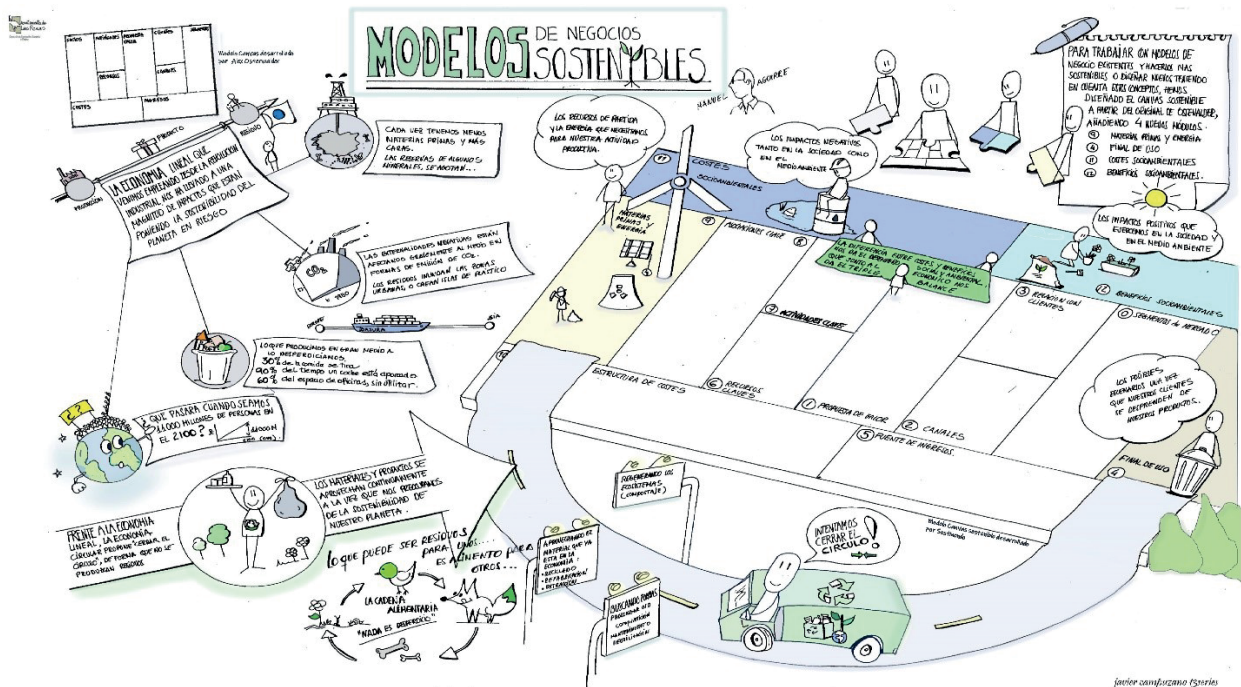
MODELOS DE NEGOCIOS SOSTENIBLES

Modelo Canvas desarrollado por Alex Osterwalder

SOCIOS | ACTIVIDADES | PROPUESTA VALOR | CLIENTES | SEGMENTOS
COSTES | INGRESOS

PARA TRABAJAR CON MODELOS DE NEGOCIO EXISTENTES Y HACERLOS MÁS SOSTENIBLES O DISEÑAR NUEVOS TENIENDO EN CUENTA ESTOS CONCEPTOS, HEMOS DISEÑADO EL CANVAS SOSTENIBLE A PARTIR DEL ORIGINAL DE OSTERWALDER, AÑADIENDO 4 NUEVOS MÓDULOS.
⑨ MATERIAS PRIMAS Y ENERGÍA
④ FINAL DE USO
⑪ COSTES SOCIOAMBIENTALES
⑫ BENEFICIOS SOCIOAMBIENTALES

MANUEL AGUIRRE

PROYECTO
RESIDUO
PRODUCCIÓN

LA ECONOMÍA LINEAL QUE VENIMOS EMPLEANDO DESDE LA REVOLUCIÓN INDUSTRIAL NOS HA LLEVADO A UNA MAGNITUD DE IMPACTOS QUE ESTÁN PONIENDO LA SOSTENIBILIDAD DEL PLANETA EN RIESGO

CADA VEZ TENEMOS MENOS MATERIAS PRIMAS Y MÁS CARAS. LAS RESERVAS DE ALGUNOS MINERALES SE AGOTAN...

LAS EXTERNALIDADES NEGATIVAS ESTÁN AFECTANDO GRAVEMENTE AL MEDIO EN FORMAS DE EMISIÓN DE $CO_2$. LOS RESIDUOS INUNDAN LAS ZONAS URBANAS O CREAN ISLAS DE PLÁSTICO

$CO_2$
RESIDUOS

LO QUE PRODUCIMOS EN GRAN MEDIDA LO DESPERDICIAMOS.
30% de la comida se tira
90% del tiempo un coche está aparcado
60% del espacio de oficinas, sin utilizar.

CHINA
EEUU
DÍA

¿QUÉ PASARÁ CUANDO SEAMOS 11.000 MILLONES DE PERSONAS EN EL 2100?
11.000 M

FRENTE A LA ECONOMÍA LINEAL, LA ECONOMÍA CIRCULAR PROPONE CERRAR EL CÍRCULO, DE FORMA QUE NO SE PRODUZCAN RESIDUOS

LOS MATERIALES Y PRODUCTOS SE APROVECHAN CONTINUAMENTE A LA VEZ QUE NOS PREOCUPAMOS DE LA SOSTENIBILIDAD DE NUESTRO PLANETA.

LO QUE PUEDE SER RESIDUOS PARA UNOS... ES ALIMENTO PARA OTROS...

LA CADENA ALIMENTARIA
"NADA ES DESPERDICIO"

LOS RECURSOS DE MATERIA Y LA ENERGÍA QUE NECESITAMOS PARA NUESTRA ACTIVIDAD PRODUCTIVA.

LOS IMPACTOS NEGATIVOS TANTO EN LA SOCIEDAD COMO EN EL MEDIOAMBIENTE

LOS IMPACTOS POSITIVOS QUE EJERCEMOS EN LA SOCIEDAD Y EN EL MEDIO AMBIENTE

⑪ COSTES SOCIOAMBIENTALES
⑨ MATERIAS PRIMAS Y ENERGÍA
⑧ ASOCIACIONES CLAVE
⑦ ACTIVIDADES CLAVE
LA DIFERENCIA ENTRE COSTES Y BENEFICIOS SOCIAL Y AMBIENTAL NOS DA EL BENEFICIO QUE JUNTO AL ECONÓMICO NOS DA EL TRIPLE BALANCE
③ RELACIÓN CON CLIENTES
② SEGMENTOS DE MERCADO
⑫ BENEFICIOS SOCIOAMBIENTALES
⑥ RECURSOS CLAVES
① PROPUESTA DE VALOR
② CANALES
⑤ FUENTE DE INGRESOS
ESTRUCTURA DE COSTES
④ FINAL DE USO

LOS PRODUCTOS GENERADOS UNA VEZ QUE NUESTROS CLIENTES SE DESPRENDEN DE NUESTROS PRODUCTOS...

REGENERANDO LOS ECOSISTEMAS (COMPOSTAJE)

APROVECHANDO EL MATERIAL QUE YA ESTÁ EN LA ECONOMÍA
• RECICLADO
• REPARACIÓN
• RESTAURACIÓN

BUSCANDO NUEVOS PRODUCTOS O COMPONENTES APROVECHANDO RESTOS...

INTENTAMOS CERRAR EL CÍRCULO!

Modelo Canvas sostenible desarrollado por Sostenible

javier campuzano t3stories